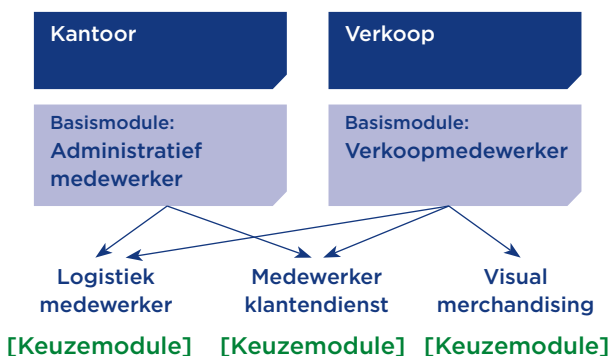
Kantoor

Verkoop

Basismodule:
Administratief medewerker

Basismodule:
Verkoopmedewerker

Logistiek medewerker

Medewerker klantendienst

Visual merchandising

[Keuzemodule] [Keuzemodule] [Keuzemodule]